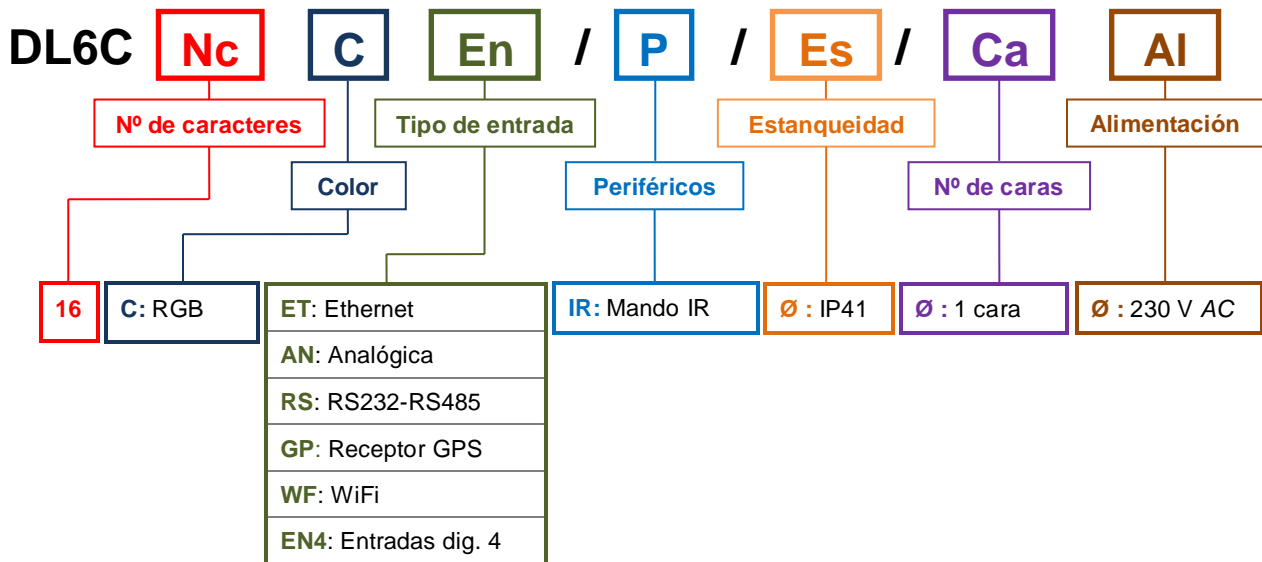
DL6C Nc C En / P / Es / Ca AI

Nº de caracteres

Color

Tipo de entrada

Periféricos

Estanqueidad

Nº de caras

Alimentación

16

C: RGB

ET: Ethernet
AN: Analógica
RS: RS232-RS485
GP: Receptor GPS
WF: WiFi
EN4: Entradas dig. 4

IR: Mando IR

Ø : IP41

Ø : 1 cara

Ø : 230 V AC